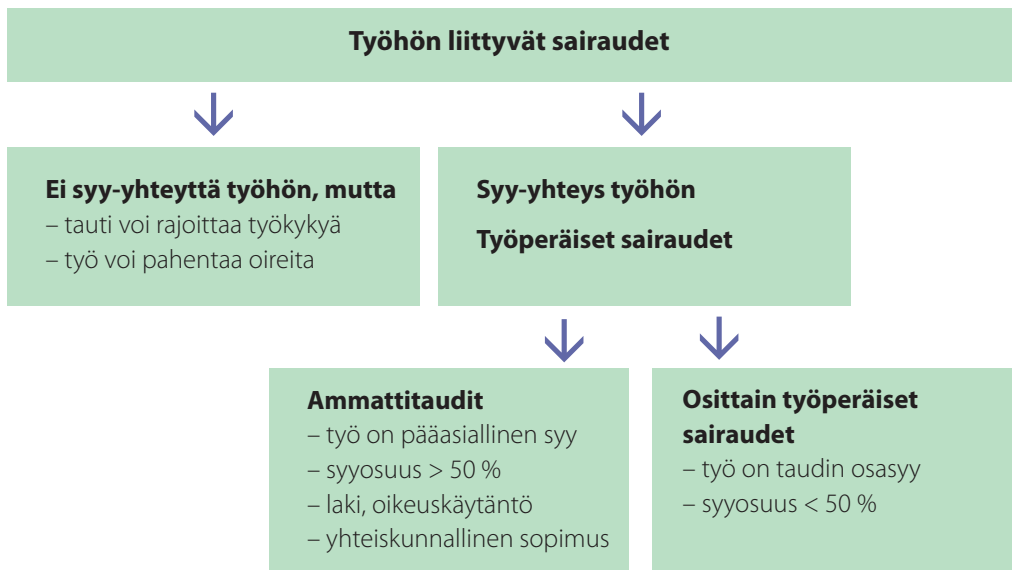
Työhön liittyvät sairaudet

Ei syy-yhteyttä työhön, mutta
– tauti voi rajoittaa työkykyä
– työ voi pahentaa oireita

Syy-yhteys työhön

Työperäiset sairaudet

Ammattitaudit
– työ on pääasiallinen syy
– syyosuus > 50 %
– laki, oikeuskäytäntö
– yhteiskunnallinen sopimus

Osittain työperäiset sairaudet
– työ on taudin osasyy
– syyosuus < 50 %